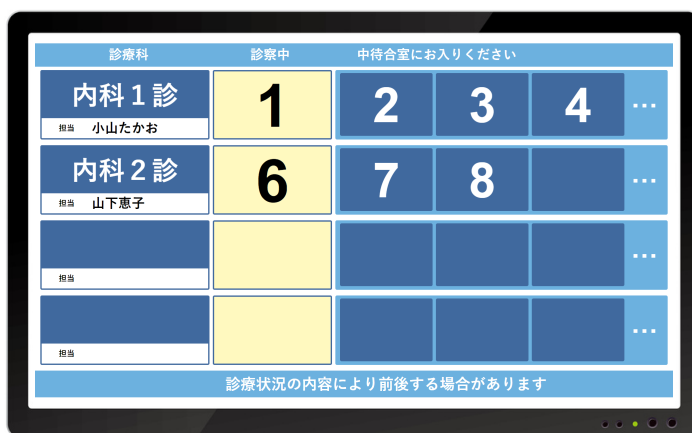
| 診療科 | 診察中 | 中待合室にお入りください | | | |
|---|---|---|---|---|---|
| 内科１診 担当 小山たかお | 1 | 2 | 3 | 4 | … |
| 内科２診 担当 山下恵子 | 6 | 7 | 8 | | … |
| 担当 | | | | | … |
| 担当 | | | | | … |

診療状況の内容により前後する場合があります